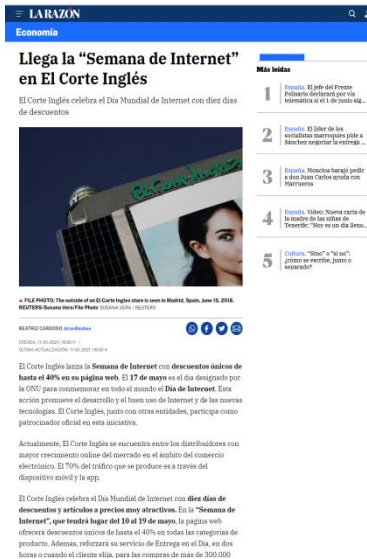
LA RAZÓN

Economía

Llega la "Semana de Internet" en El Corte Inglés

El Corte Inglés celebra el Día Mundial de Internet con diez días de descuentos

El Corte Inglés

▲ FILE PHOTO: The outside of an El Corte Ingles store is seen in Madrid, Spain, June 15, 2016. REUTERS/Susana Vera/File Photo SUSANA VERA / REUTERS

BEATRIZ CARDOSO @cardisobee

CREADA: 11-05-2021 | 8:00 H
ÚLTIMA ACTUALIZACIÓN: 11-05-2021 | 8:00 H

El Corte Inglés lanza la Semana de Internet con descuentos únicos de hasta el 40% en su página web. El 17 de mayo es el día designado por la ONU para conmemorar en todo el mundo el Día de Internet. Esta acción promueve el desarrollo y el buen uso de Internet y de las nuevas tecnologías. El Corte Inglés, junto con otras entidades, participa como patrocinador oficial en esta iniciativa.

Actualmente, El Corte Inglés se encuentra entre los distribuidores con mayor crecimiento online del mercado en el ámbito del comercio electrónico. El 70% del tráfico que se produce es a través del dispositivo móvil y la app.

El Corte Inglés celebra el Día Mundial de Internet con diez días de descuentos y artículos a precios muy atractivos. En la "Semana de Internet", que tendrá lugar del 10 al 19 de mayo, la página web ofrecerá descuentos únicos de hasta el 40% en todas las categorías de producto. Además, reforzará su servicio de Entrega en el Día, en dos horas o cuando el cliente elija, para las compras de más de 300.000

Más leídas

1 España. El jefe del Frente Polisario declarará por vía telemática el 1 de junio sig...

2 España. El líder de los socialistas marroquíes pide a Sánchez negociar la entrega ...

3 España. Moncloa barajó pedir a don Juan Carlos ayuda con Marruecos

4 España. Vídeo: Nueva carta de la madre de las niñas de Tenerife: "Nos es un día lleno...

5 Cultura. "Sino" o "si no": ¿cómo se escribe, junto o separado?